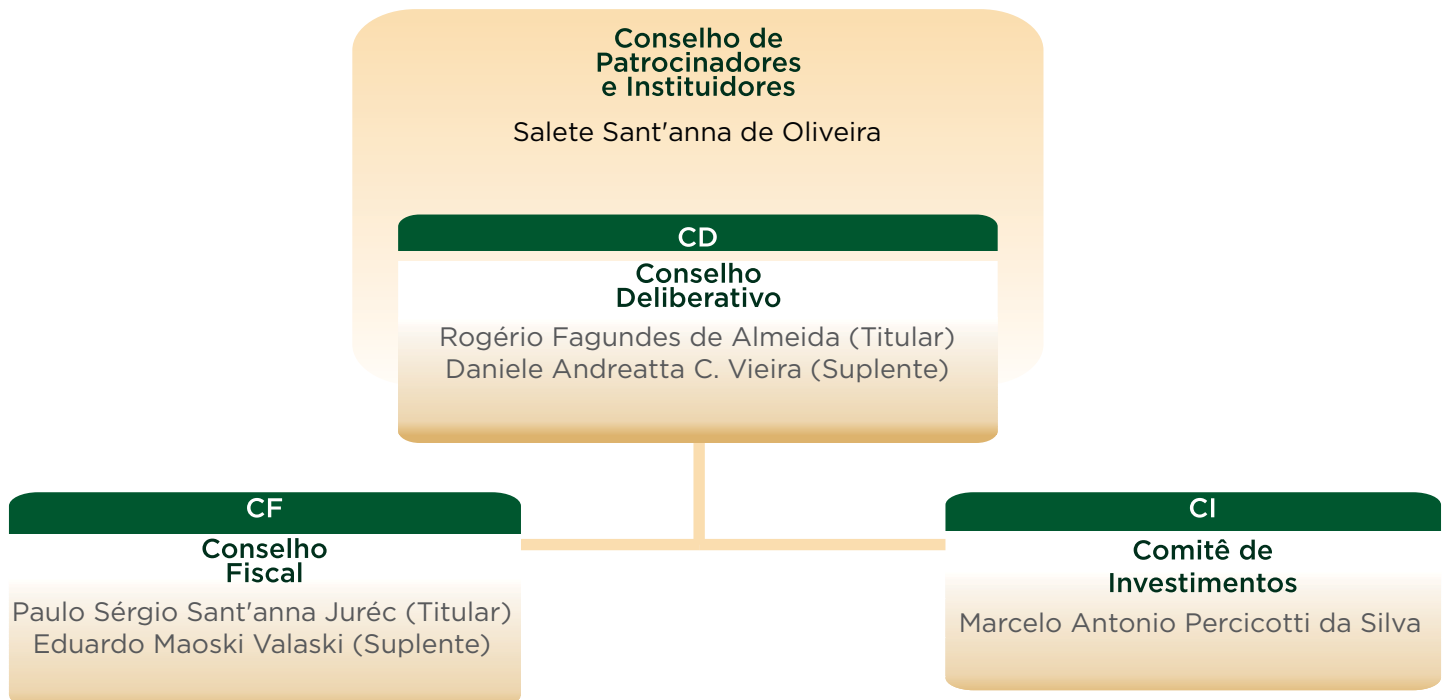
Conselho de Patrocinadores e Instituidores

Salete Sant'anna de Oliveira

CD

Conselho Deliberativo

Rogério Fagundes de Almeida (Titular)
Daniele Andreatta C. Vieira (Suplente)

CF

Conselho Fiscal

Paulo Sérgio Sant'anna Juréc (Titular)
Eduardo Maoski Valaski (Suplente)

CI

Comitê de Investimentos

Marcelo Antonio Percicotti da Silva